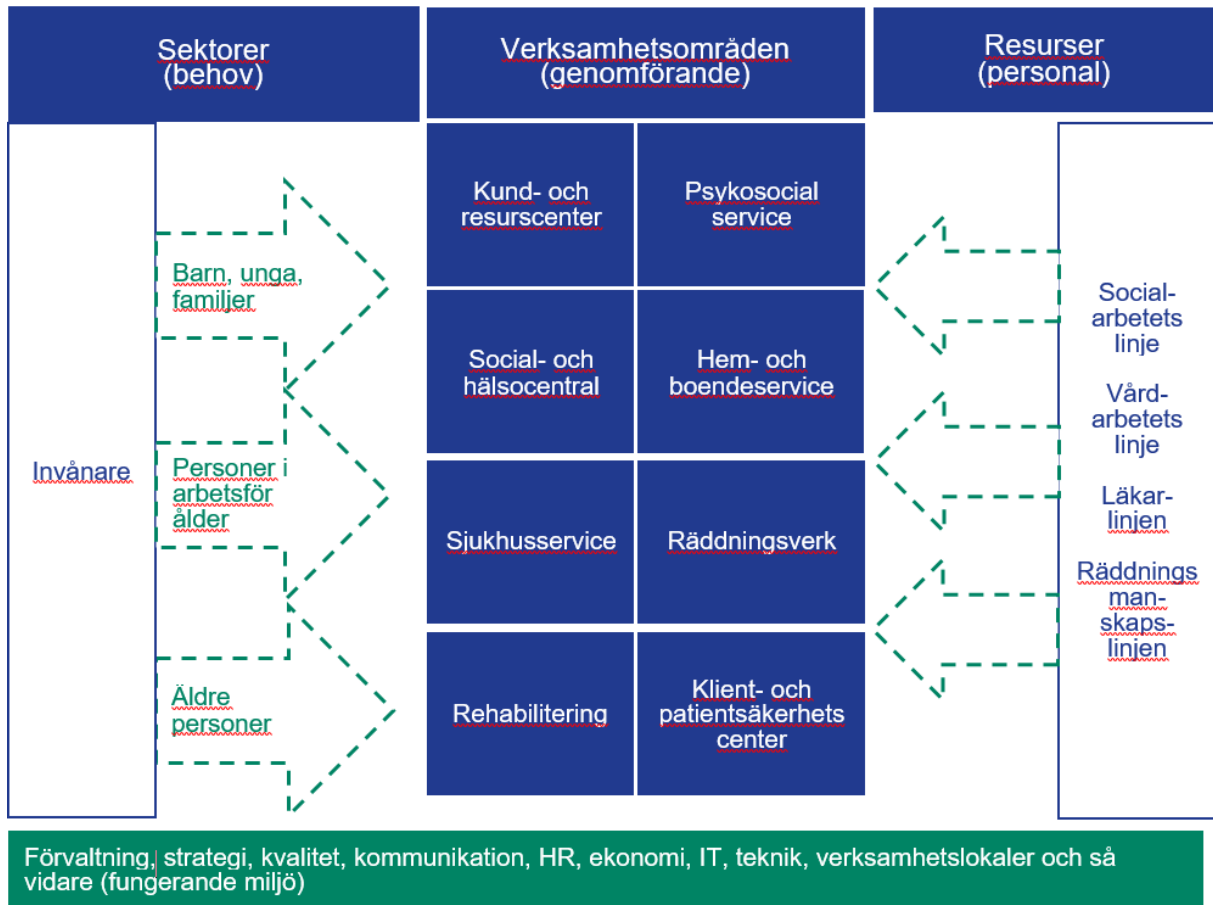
Sektorer (behov)

Verksamhetsområden (genomförande)

Resurser (personal)

Invånare

Barn, unga, familjer

Personer i arbetsför ålder

Äldre personer

Kund- och resurscenter

Psykosocial service

Social- och hälsocentral

Hem- och boendeservice

Sjukhusservice

Räddningsverk

Rehabilitering

Klient- och patientsäkerhets center

Social-arbetets linje

Vård-arbetets linje

Läkar-linjen

Räddnings man-skaps-linjen

Förvaltning, strategi, kvalitet, kommunikation, HR, ekonomi, IT, teknik, verksamhetslokaler och så vidare (fungerande miljö)